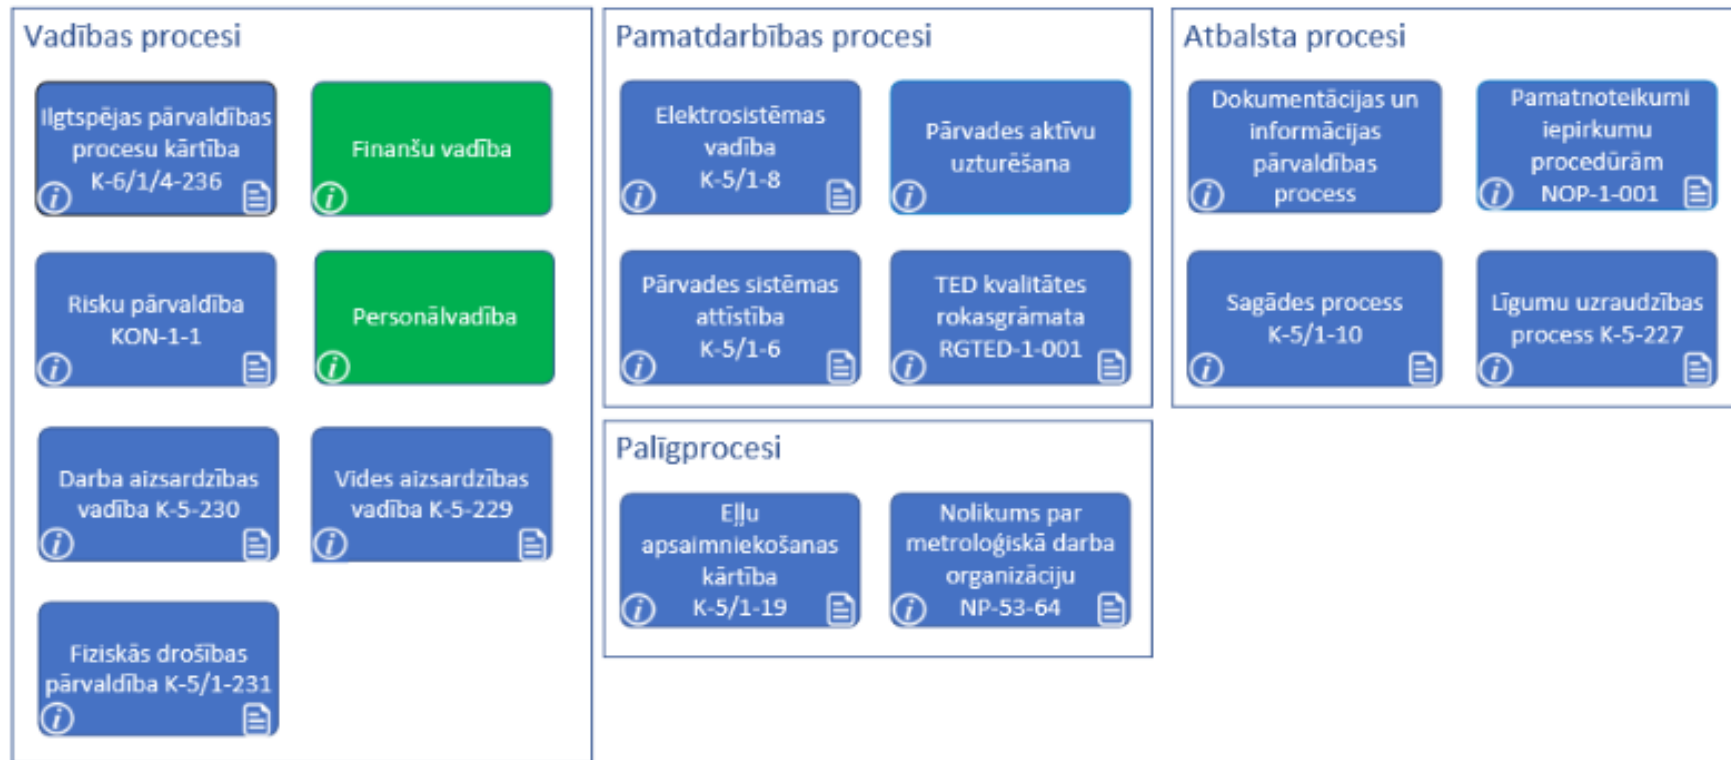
Vadības procesi

Ilgtspējas pārvaldības procesu kārtība K-6/1/4-236

Finanšu vadība

Risku pārvaldība KON-1-1

Personālvadība

Darba aizsardzības vadība K-5-230

Vides aizsardzības vadība K-5-229

Fiziskās drošības pārvaldība K-5/1-231

Pamatdarbības procesi

Elektrosistēmas vadība K-5/1-8

Pārvades aktīvu uzturēšana

Pārvades sistēmas attīstība K-5/1-6

TED kvalitātes rokasgrāmata RGTED-1-001

Palīgprocesi

Eļļu apsaimniekošanas kārtība K-5/1-19

Nolikums par metroloģiskā darba organizāciju NP-53-64

Atbalsta procesi

Dokumentācijas un informācijas pārvaldības process

Pamatnoteikumi iepirkumu procedūrām NOP-1-001

Sagādes process K-5/1-10

Līgumu uzraudzības process K-5-227